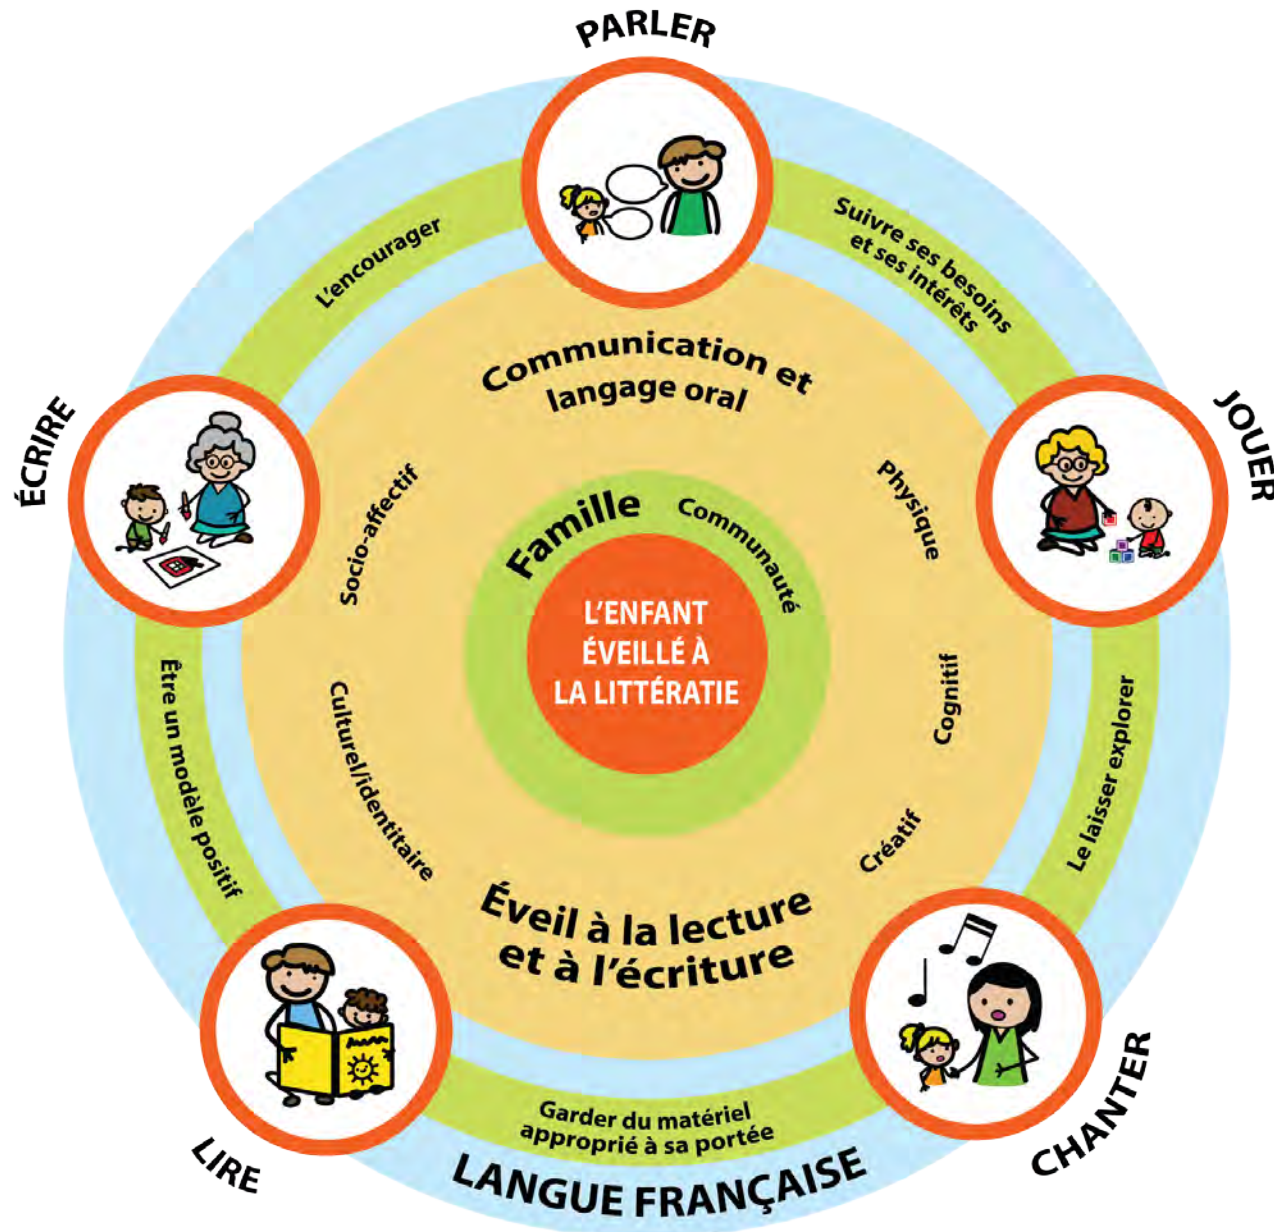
PARLER

Suivre ses besoins et ses intérêts

JOUER

Le laisser explorer

CHANTER

LANGUE FRANÇAISE

Garder du matériel approprié à sa portée

LIRE

Être un modèle positif

ÉCRIRE

L'encourager

Communication et langage oral

Physique

Cognitif

Créatif

Éveil à la lecture et à l'écriture

Culturel/identitaire

Socio-affectif

Famille

Communauté

L'ENFANT ÉVEILLÉ À LA LITTÉRATIE